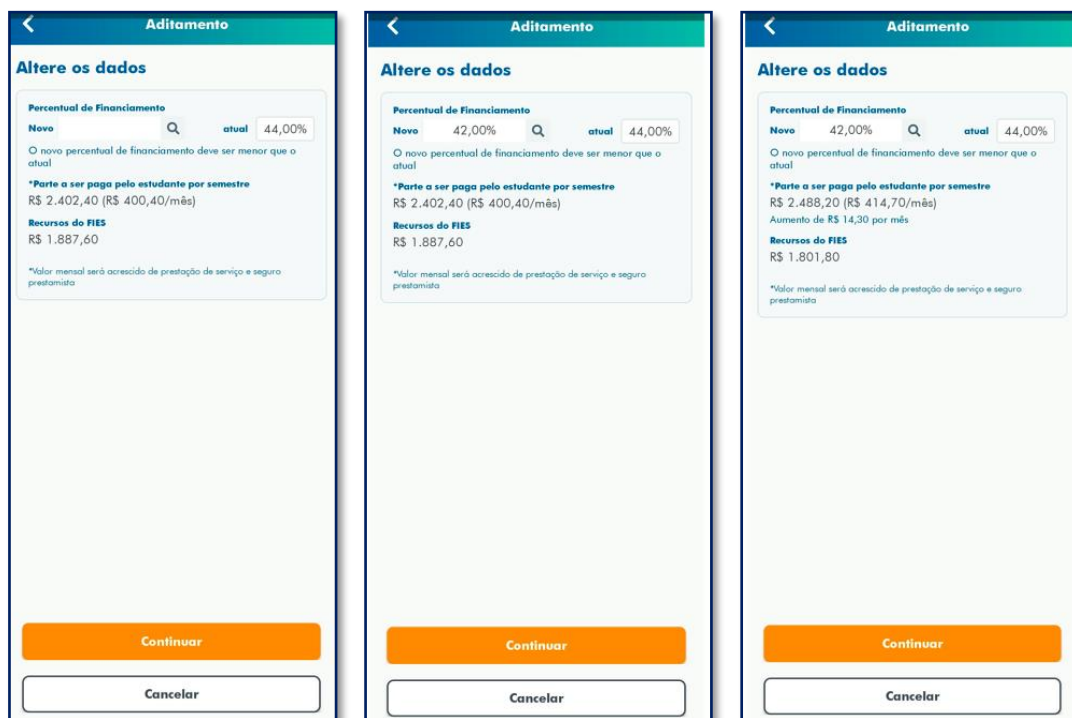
Aditamento

Altere os dados

Percentual de Financiamento

Novo atual 44,00%

O novo percentual de financiamento deve ser menor que o atual

*Parte a ser paga pelo estudante por semestre

R$ 2.402,40 (R$ 400,40/mês)

Recursos do FIES

R$ 1.887,60

*Valor mensal será acrescido de prestação de serviço e seguro prestamista

Continuar

Cancelar

Aditamento

Altere os dados

Percentual de Financiamento

Novo 42,00% atual 44,00%

O novo percentual de financiamento deve ser menor que o atual

*Parte a ser paga pelo estudante por semestre

R$ 2.402,40 (R$ 400,40/mês)

Recursos do FIES

R$ 1.887,60

*Valor mensal será acrescido de prestação de serviço e seguro prestamista

Continuar

Cancelar

Aditamento

Altere os dados

Percentual de Financiamento

Novo 42,00% atual 44,00%

O novo percentual de financiamento deve ser menor que o atual

*Parte a ser paga pelo estudante por semestre

R$ 2.488,20 (R$ 414,70/mês)

Aumento de R$ 14,30 por mês

Recursos do FIES

R$ 1.801,80

*Valor mensal será acrescido de prestação de serviço e seguro prestamista

Continuar

Cancelar